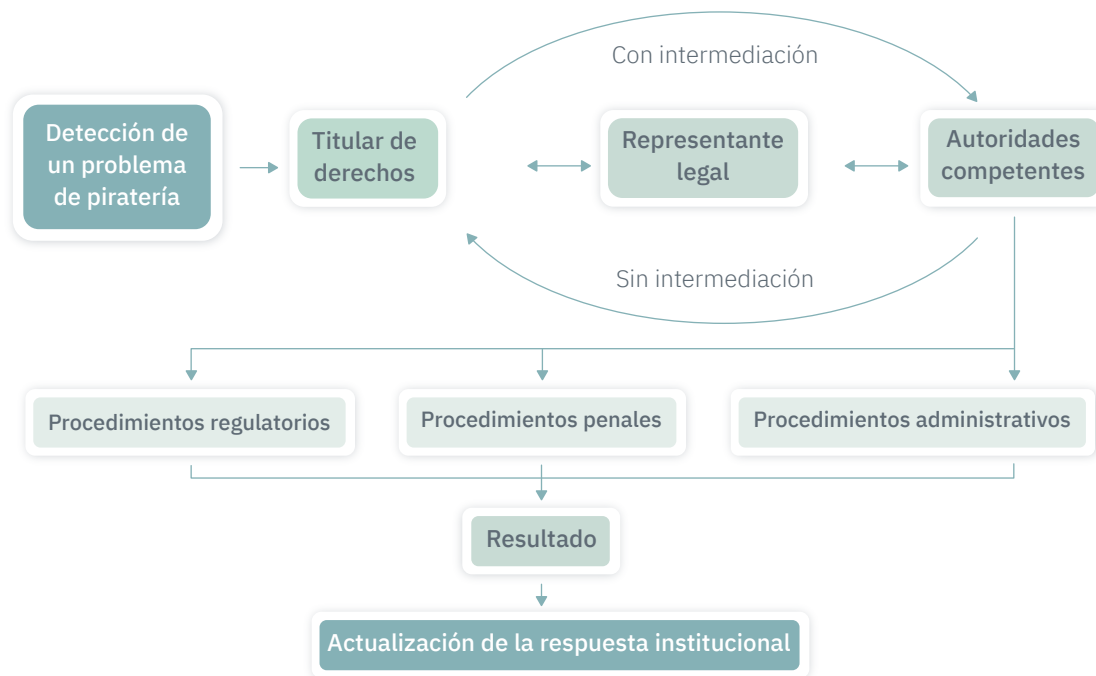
Con intermediación

Detección de un problema de piratería

Titular de derechos

Representante legal

Autoridades competentes

Sin intermediación

Procedimientos regulatorios

Procedimientos penales

Procedimientos administrativos

Resultado

Actualización de la respuesta institucional